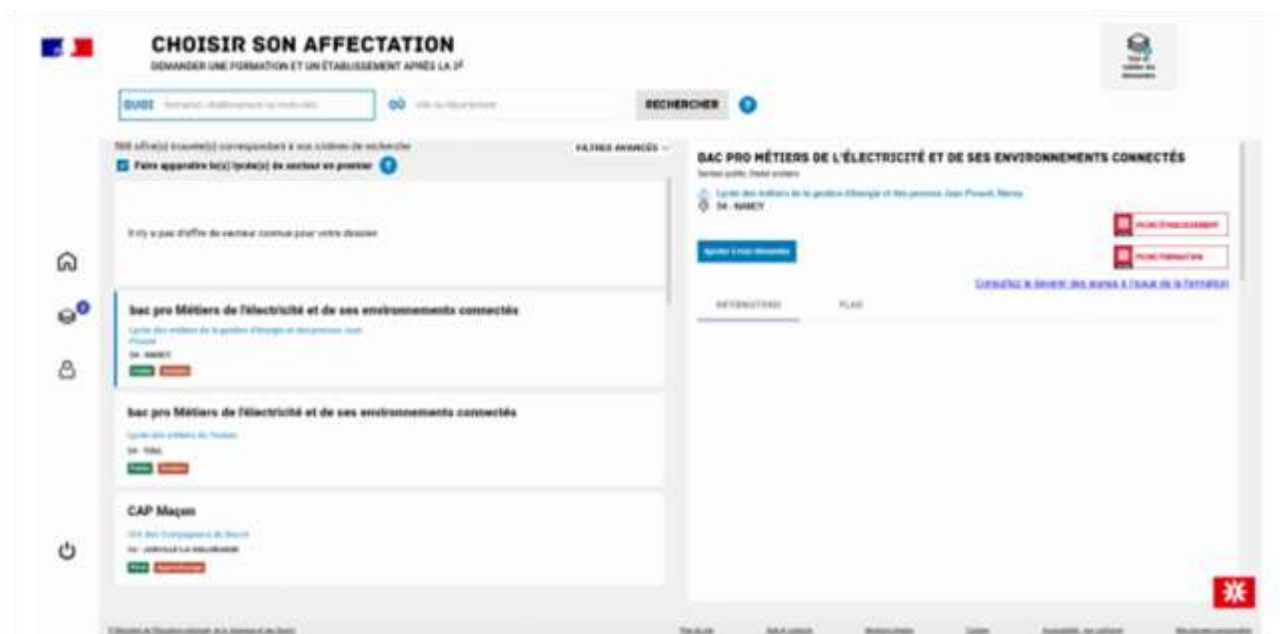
CHOISIR SON AFFECTATION
DEMANDER UNE FORMATION ET UN ÉTABLISSEMENT APRÈS LA 3E

QUOI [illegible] OÙ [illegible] RECHERCHER

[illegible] offre(s) trouvée(s) correspondant à vos critères de recherche
FILTRES AVANCÉS
Faire apparaître le(s) lycée(s) de secteur en premier

Il n'y a pas d'offre de secteur connue pour votre dossier

bac pro Métiers de l'électricité et de ses environnements connectés
Lycée des métiers de la gestion d'énergie et des process Jean Prouvé
54 - NANCY
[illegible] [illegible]

bac pro Métiers de l'électricité et de ses environnements connectés
Lycée des métiers de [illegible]
54 - TOUL
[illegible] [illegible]

CAP Maçon
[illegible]
54 - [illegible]
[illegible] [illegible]

BAC PRO MÉTIERS DE L'ÉLECTRICITÉ ET DE SES ENVIRONNEMENTS CONNECTÉS
Secteur public, Statut scolaire
Lycée des métiers de la gestion d'énergie et des process Jean Prouvé, Nancy
54 - NANCY
FICHE ÉTABLISSEMENT
FICHE FORMATION
Ajouter à mes demandes
Consultez le devenir des élèves à l'issue de la formation
INFORMATIONS PLAN

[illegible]